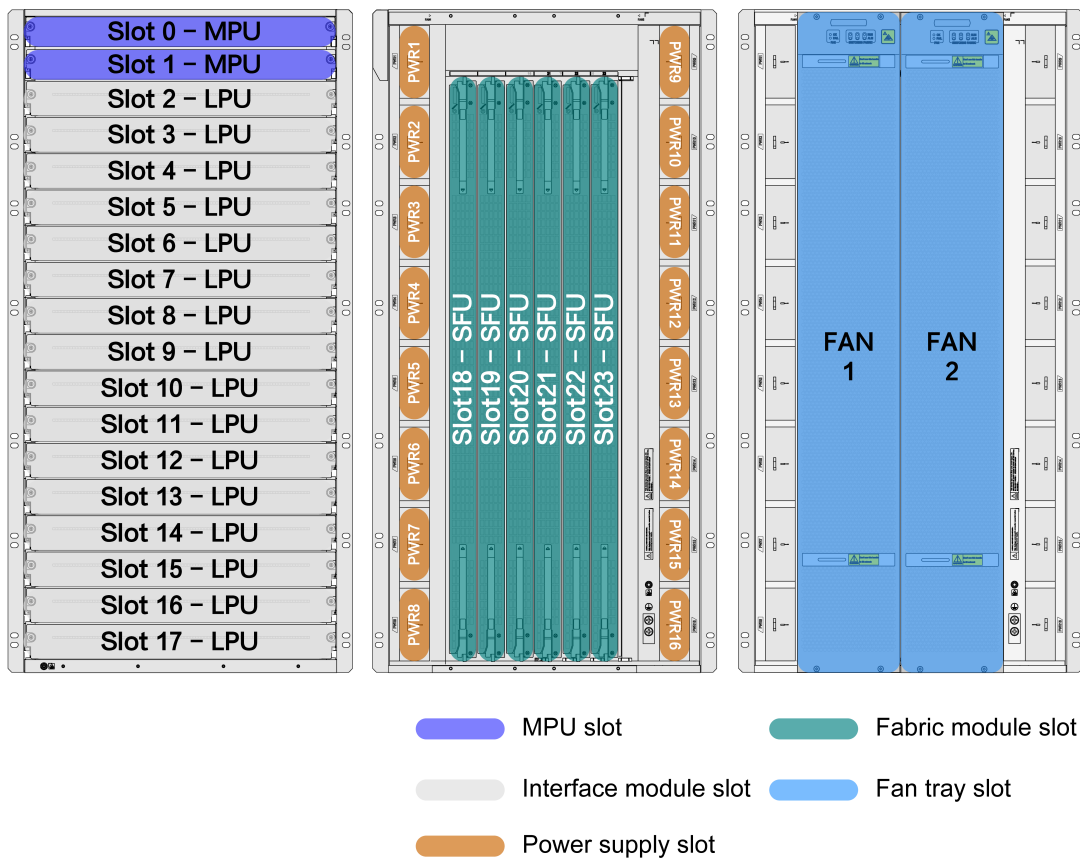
Slot 0 – MPU
Slot 1 – MPU
Slot 2 – LPU
Slot 3 – LPU
Slot 4 – LPU
Slot 5 – LPU
Slot 6 – LPU
Slot 7 – LPU
Slot 8 – LPU
Slot 9 – LPU
Slot 10 – LPU
Slot 11 – LPU
Slot 12 – LPU
Slot 13 – LPU
Slot 14 – LPU
Slot 15 – LPU
Slot 16 – LPU
Slot 17 – LPU

PWR1
PWR2
PWR3
PWR4
PWR5
PWR6
PWR7
PWR8
Slot18 – SFU
Slot19 – SFU
Slot20 – SFU
Slot21 – SFU
Slot22 – SFU
Slot23 – SFU
PWR9
PWR10
PWR11
PWR12
PWR13
PWR14
PWR15
PWR16

FAN 1
FAN 2

MPU slot
Fabric module slot
Interface module slot
Fan tray slot
Power supply slot